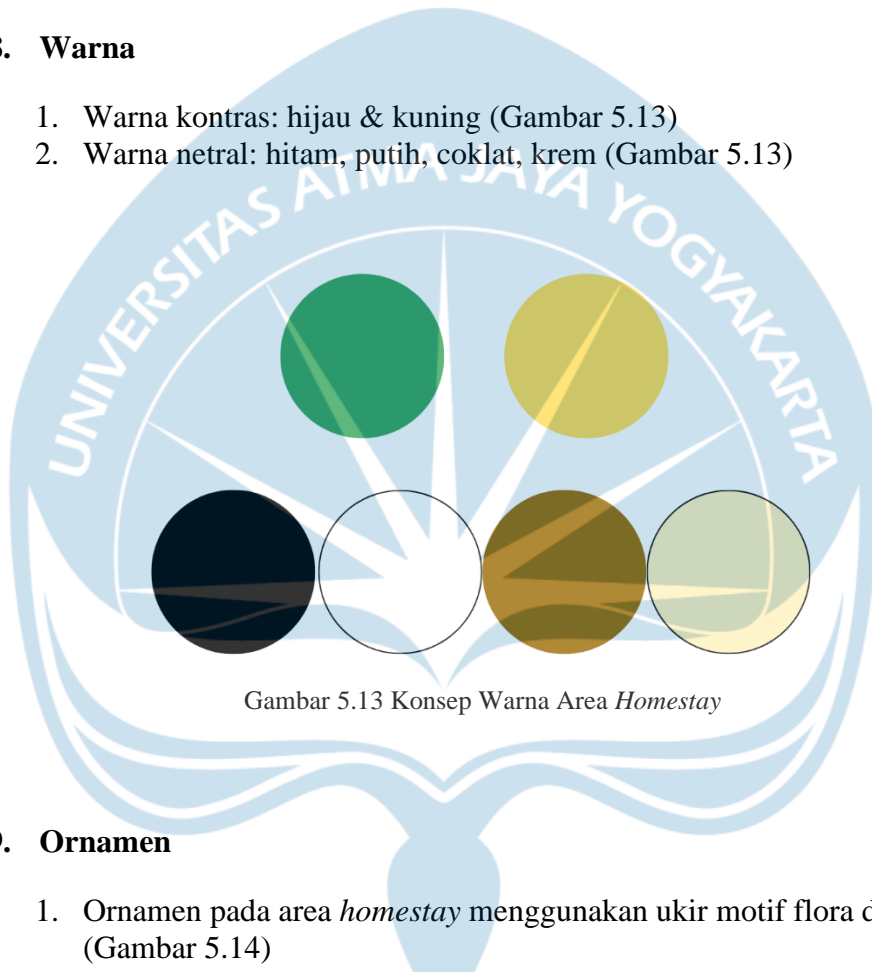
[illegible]. **Warna**

1. Warna kontras: hijau & kuning (Gambar 5.13)
2. Warna netral: hitam, putih, coklat, krem (Gambar 5.13)

UNIVERSITAS ATMA JAYA YOGYAKARTA

Gambar 5.13 Konsep Warna Area *Homestay*

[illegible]. **Ornamen**

1. Ornamen pada area *homestay* menggunakan ukir motif flora d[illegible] (Gambar 5.14)